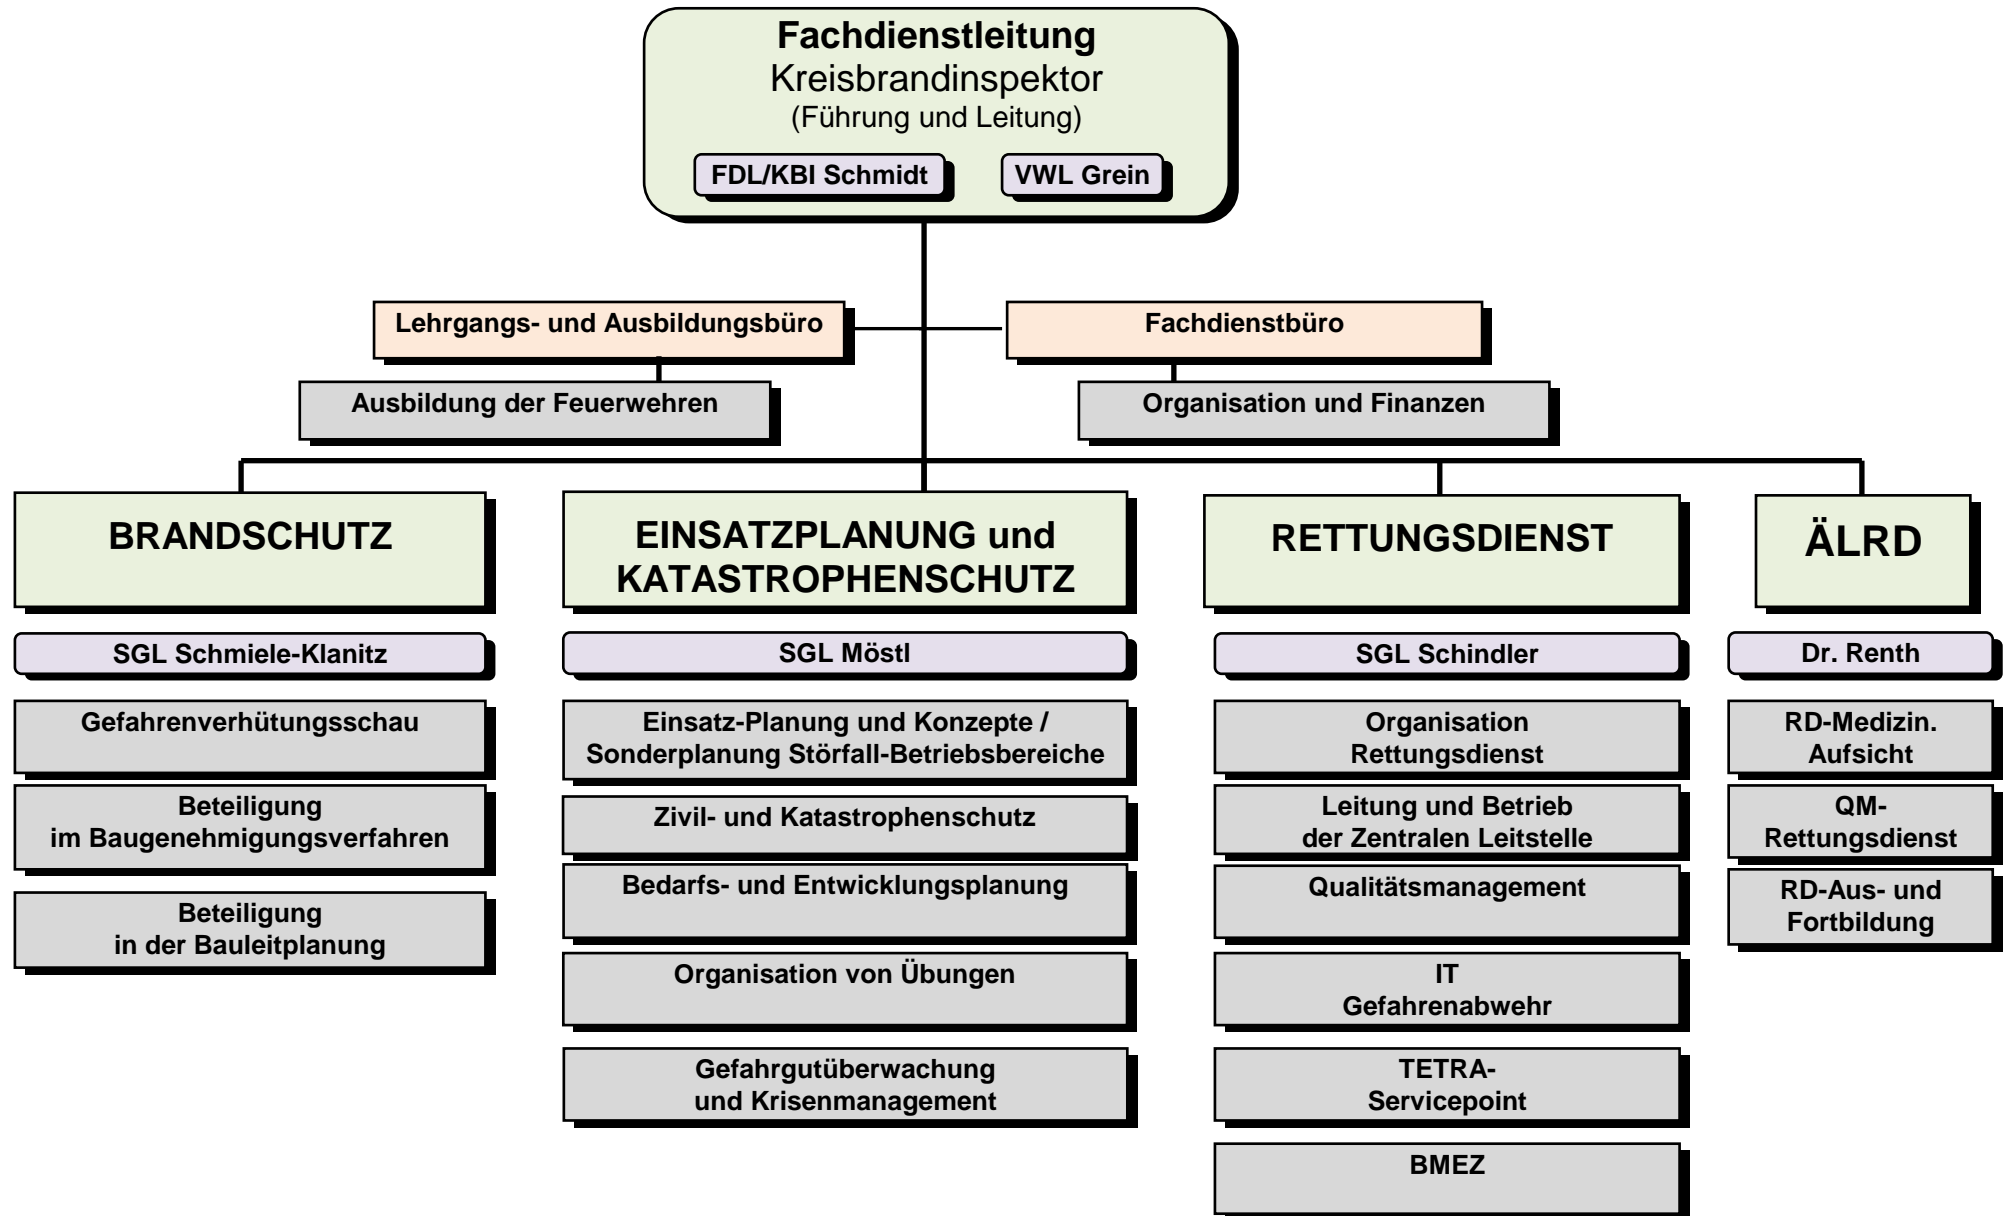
Fachdienstleitung
Kreisbrandinspektor
(Führung und Leitung)

FDL/KBI Schmidt

VWL Grein

Lehrgangs- und Ausbildungsbüro

Ausbildung der Feuerwehren

Fachdienstbüro

Organisation und Finanzen

BRANDSCHUTZ

SGL Schmiele-Klanitz

Gefahrenverhütungsschau

Beteiligung im Baugenehmigungsverfahren

Beteiligung in der Bauleitplanung

EINSATZPLANUNG und KATASTROPHENSCHUTZ

SGL Möstl

Einsatz-Planung und Konzepte / Sonderplanung Störfall-Betriebsbereiche

Zivil- und Katastrophenschutz

Bedarfs- und Entwicklungsplanung

Organisation von Übungen

Gefahrgutüberwachung und Krisenmanagement

RETTUNGSDIENST

SGL Schindler

Organisation Rettungsdienst

Leitung und Betrieb der Zentralen Leitstelle

Qualitätsmanagement

IT Gefahrenabwehr

TETRA-Servicepoint

BMEZ

ÄLRD

Dr. Renth

RD-Medizin. Aufsicht

QM-Rettungsdienst

RD-Aus- und Fortbildung